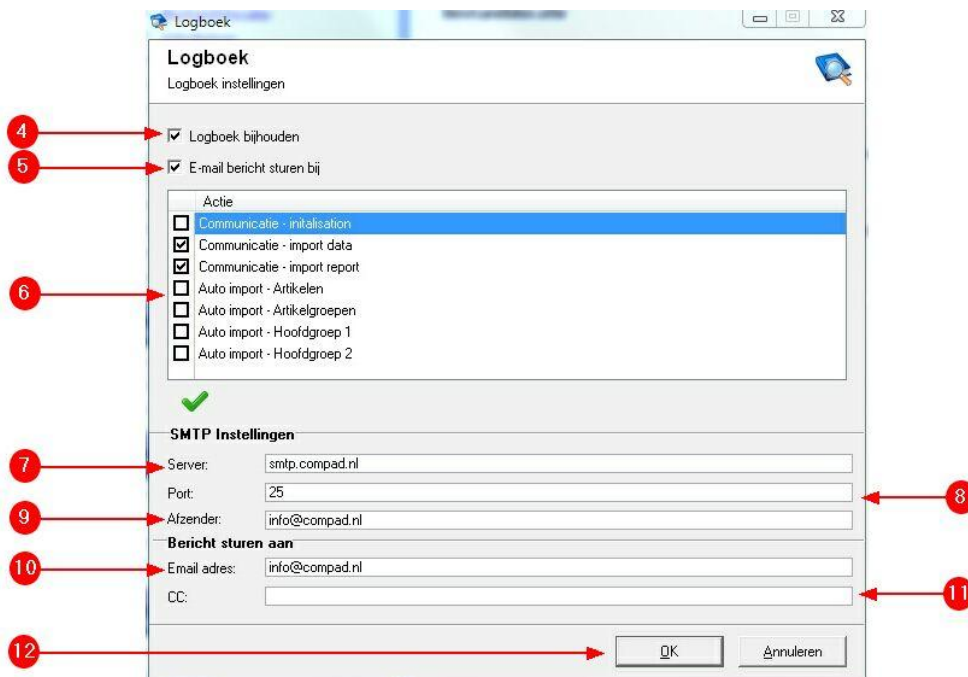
Logboek

Logboek
Logboek instellingen

4
Logboek bijhouden

5
E-mail bericht sturen bij

| | Actie |
|---|---|
| ☐ | Communicatie - initalisation |
| ☑ | Communicatie - import data |
| ☑ | Communicatie - import report |
| ☐ | Auto import - Artikelen |
| ☐ | Auto import - Artikelgroepen |
| ☐ | Auto import - Hoofdgroep 1 |
| ☐ | Auto import - Hoofdgroep 2 |

6

SMTP Instellingen

7
Server: smtp.compad.nl

Port: 25

8

9
Afzender: info@compad.nl

Bericht sturen aan

10
Email adres: info@compad.nl

CC:

11

12

OK

Annuleren